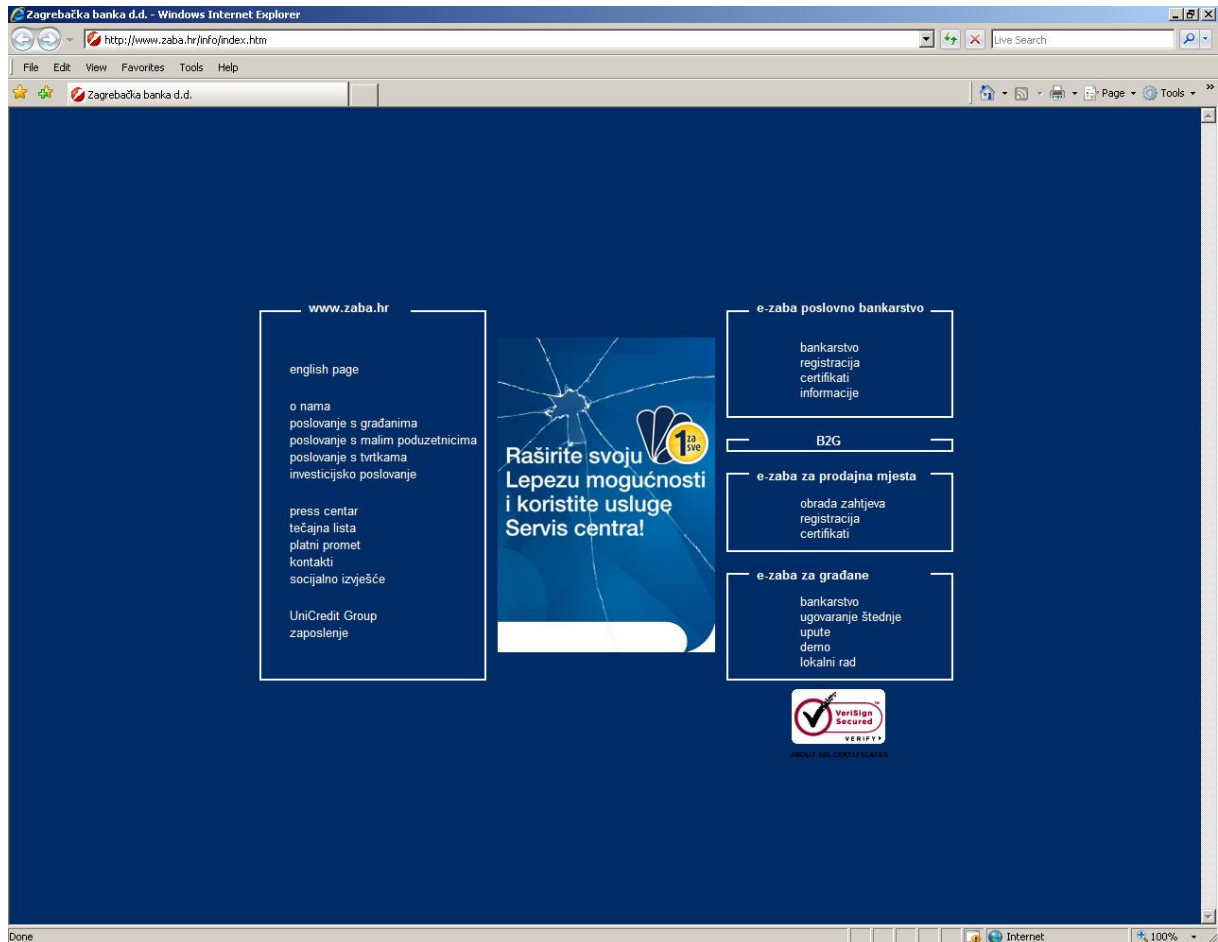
Zagrebačka banka d.d. - Windows Internet Explorer

http://www.zaba.hr/info/index.htm

Live Search

File Edit View Favorites Tools Help

Zagrebačka banka d.d.

Page ▾ Tools ▾

www.zaba.hr

english page

o nama
poslovanje s građanima
poslovanje s malim poduzetnicima
poslovanje s tvrtkama
investicijsko poslovanje

press centar
tečajna lista
platni promet
kontakti
socijalno izvješće

UniCredit Group
zaposlenje

1 za sve

Raširite svoju Lepezu mogućnosti i koristite usluge Servis centra!

e-zaba poslovno bankarstvo

bankarstvo
registracija
certifikati
informacije

B2G

e-zaba za prodajna mjesta

obrada zahtjeva
registracija
certifikati

e-zaba za građane

bankarstvo
ugovaranje štednje
upute
demo
lokalni rad

VeriSign Secured
VERIFY
ABOUT SSL CERTIFICATES

Done

Internet

100%